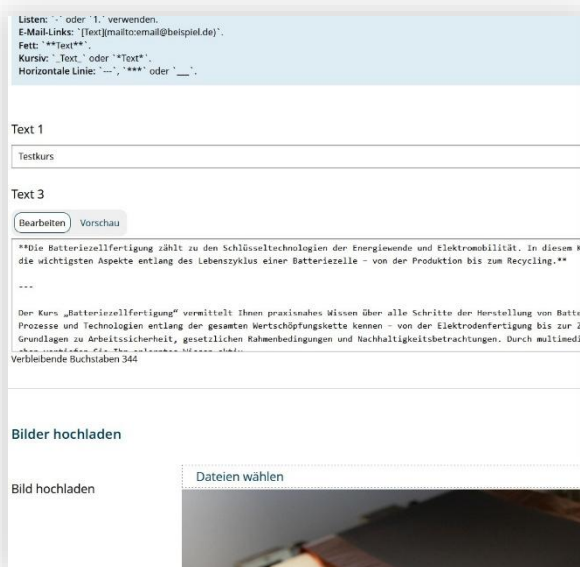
Listen: `-` oder `1.` verwenden.
E-Mail-Links: `[Text](mailto:email@beispiel.de)`.
Fett: `**Text**`.
Kursiv: `_Text_` oder `*Text*`.
Horizontale Linie: `---`, `***` oder `___`.

Text 1

Testkurs

Text 3

Bearbeiten Vorschau

**Die Batteriezellfertigung zählt zu den Schlüsseltechnologien der Energiewende und Elektromobilität. In diesem K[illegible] die wichtigsten Aspekte entlang des Lebenszyklus einer Batteriezelle - von der Produktion bis zum Recycling.**

---

Der Kurs „Batteriezellfertigung" vermittelt Ihnen praxisnahes Wissen über alle Schritte der Herstellung von Batte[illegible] Prozesse und Technologien entlang der gesamten Wertschöpfungskette kennen - von der Elektrodenfertigung bis zur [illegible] Grundlagen zu Arbeitssicherheit, gesetzlichen Rahmenbedingungen und Nachhaltigkeitsbetrachtungen. Durch multimedi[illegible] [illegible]

Verbleibende Buchstaben 344

Bilder hochladen

Bild hochladen

Dateien wählen